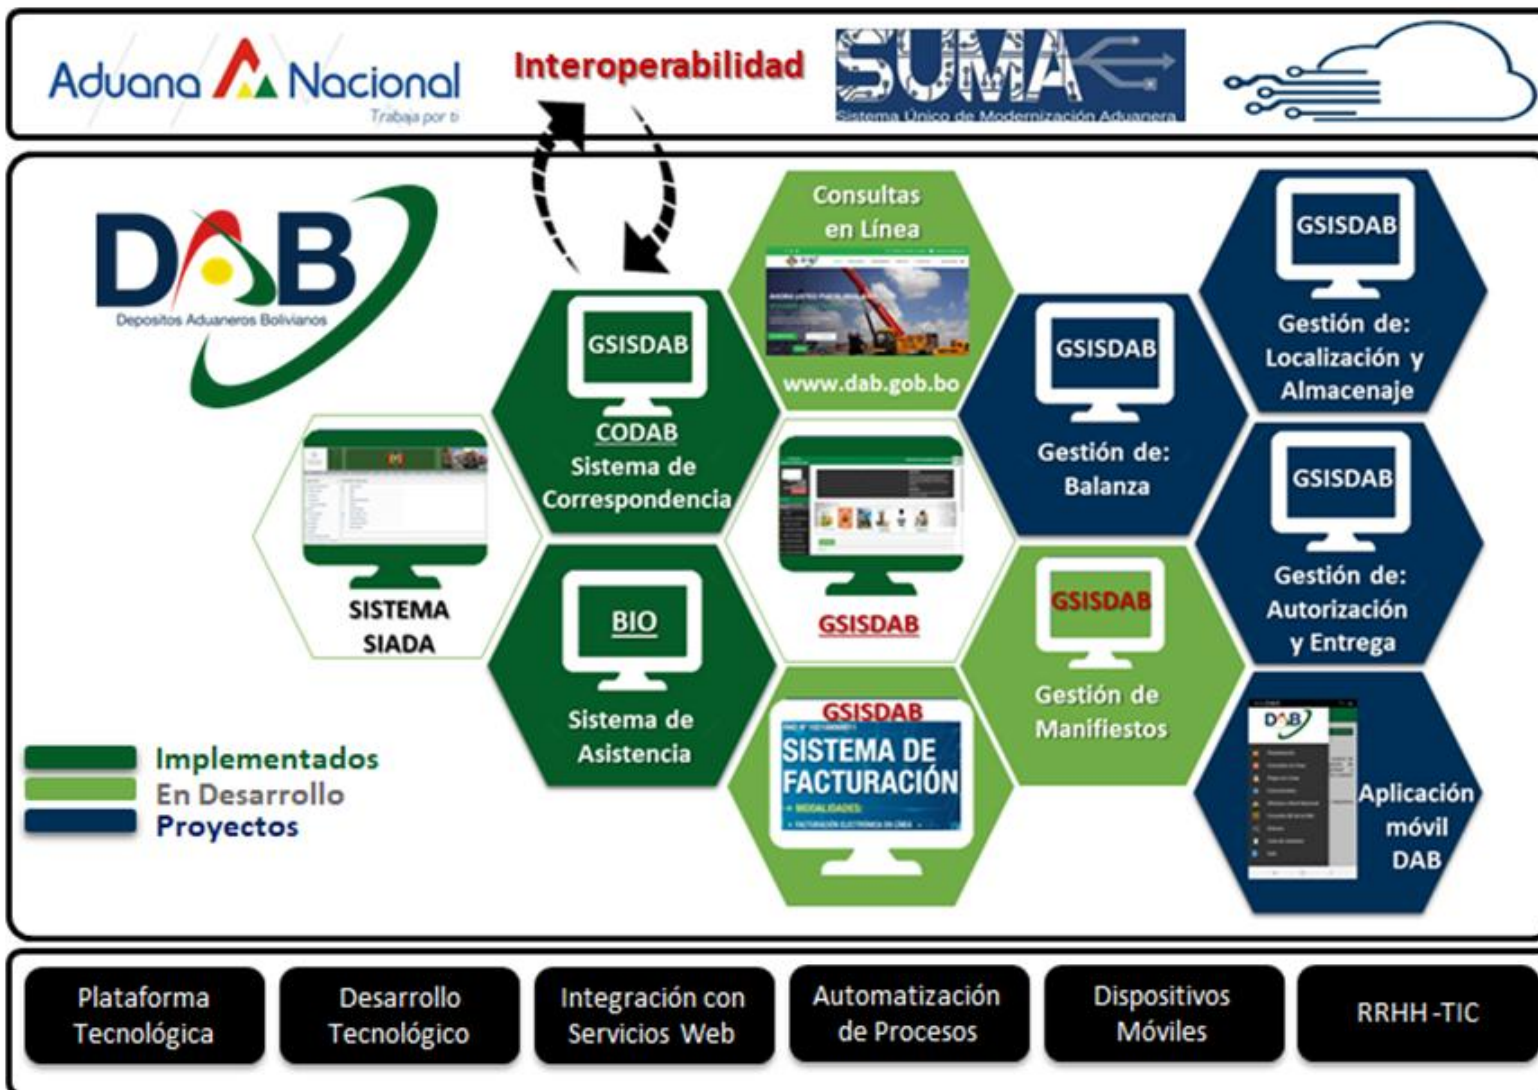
Aduana Nacional
Trabaja por ti

Interoperabilidad

SUMA
Sistema Único de Modernización Aduanera

DAB
Depositos Aduaneros Bolivianos

Consultas en Línea
www.dab.gob.bo

GSISDAB
Gestión de: Localización y Almacenaje

GSISDAB
CODAB
Sistema de Correspondencia

GSISDAB
Gestión de: Balanza

SISTEMA SIADA

GSISDAB

GSISDAB
Gestión de: Autorización y Entrega

BIO
Sistema de Asistencia

GSISDAB
Gestión de Manifiestos

GSISDAB
SISTEMA DE FACTURACIÓN
MODALIDADES:
FACTURACIÓN ELECTRONICA EN LINEA

Aplicación móvil DAB

Implementados
En Desarrollo
Proyectos

Plataforma Tecnológica
Desarrollo Tecnológico
Integración con Servicios Web
Automatización de Procesos
Dispositivos Móviles
RRHH -TIC